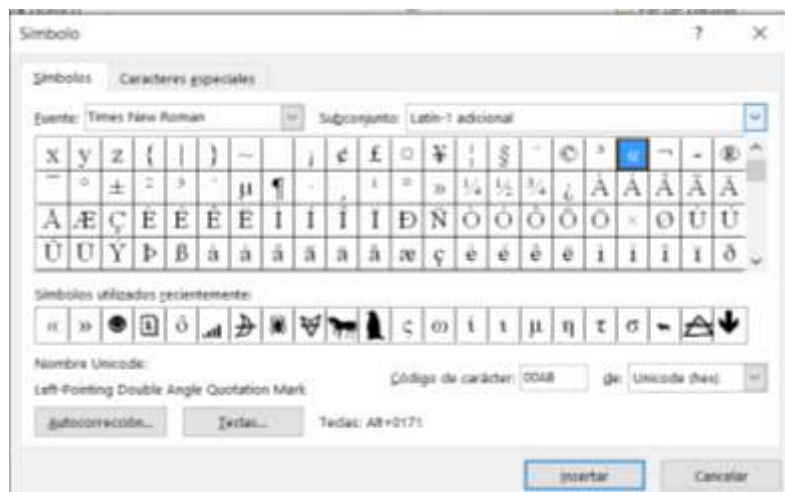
Símbolo

?

×

Símbolos

Caracteres especiales

Fuente: Times New Roman

Subconjunto: Latín-1 adicional

| x | y | z | { | \| | } | ~ | | ¡ | ¢ | £ | ¤ | ¥ | ¦ | § | ¨ | © | ª | « | ¬ | - | ® |
|---|---|---|---|---|---|---|---|---|---|---|---|---|---|---|---|---|---|---|---|---|---|
| ¯ | ° | ± | ² | ³ | ´ | µ | ¶ | · | ¸ | ¹ | º | » | ¼ | ½ | ¾ | ¿ | À | Á | Â | Ã | Ä |
| Å | Æ | Ç | È | É | Ê | Ë | Ì | Í | Î | Ï | Ð | Ñ | Ò | Ó | Ô | Õ | Ö | × | Ø | Ù | Ú |
| Û | Ü | Ý | Þ | ß | à | á | â | ã | ä | å | æ | ç | è | é | ê | ë | ì | í | î | ï | ð |

Símbolos utilizados recientemente:

| « | » | ● | | ö | | | | | | | ς | ω | í | ι | µ | η | τ | σ | | | |
|---|---|---|---|---|---|---|---|---|---|---|---|---|---|---|---|---|---|---|---|---|---|

Nombre Unicode:

Left-Pointing Double Angle Quotation Mark

Código de carácter: 00AB

de: Unicode (hex)

Autocorrección...

Teclas...

Teclas: Alt+0171

Insertar

Cancelar